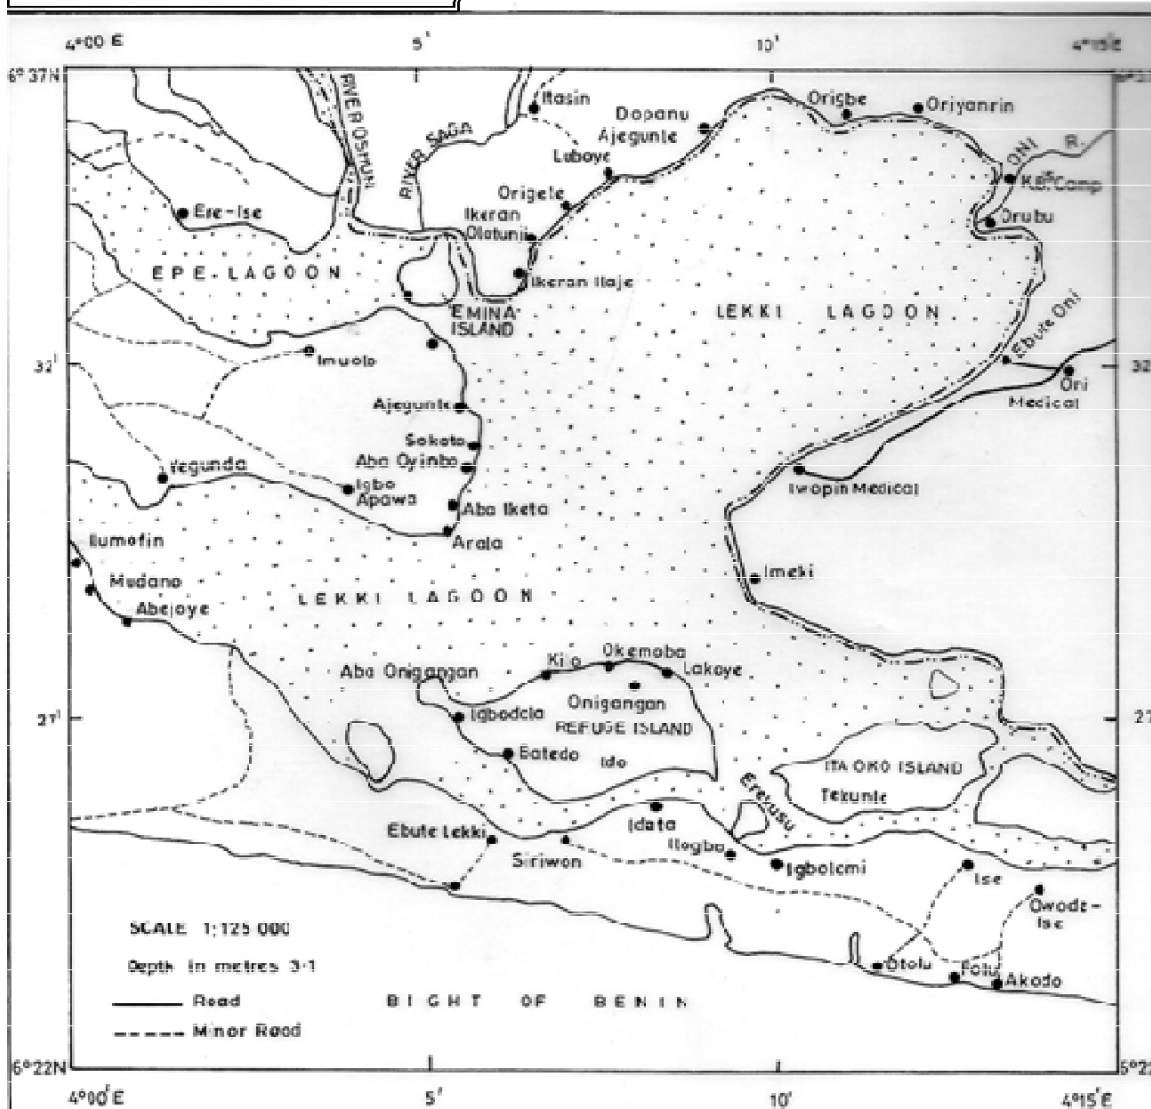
4°00 E
5'
10'
4°15'E
6° 37N
32'
27'
6°22N
4°00'E
5'
10'
4°15'E
32
27
6°22

RIVER OSUN
RIVER SAGA
Itasin
Dopanu
Ajegunle
Orisbe
Oriyanrin
ONI R.
K.B. Camp
Orubu
Laboye
Origele
Ikeran Olatunji
Ikeran Ilaje
Ere-Ise
EPE LAGOON
EMINA ISLAND
LEKKI LAGOON
Ebute Oni
Oni Medical
Imuolo
Ajegunle
Sokoto
Aba Oyinbo
Yegunda
Igbo Apawa
Aba Iketa
Arala
Iwopin Medical
Ilumafin
Medano
Abejoye
LEKKI LAGOON
Imeki
Aba Onigangan
Kiio
Okemoba
Lakoye
Onigangan
Igbodola
REFUGE ISLAND
Batedo
Ido
Eresusu
ITA OKO ISLAND
Tekunle
Idata
Ebute Lekki
Siriwon
Ilogba
Igbolomi
Ise
Owode-Ise
SCALE 1:125 000
Depth in metres 3·1
Road
Minor Road
BIGHT OF BENIN
Otolu
Folu
Akodo